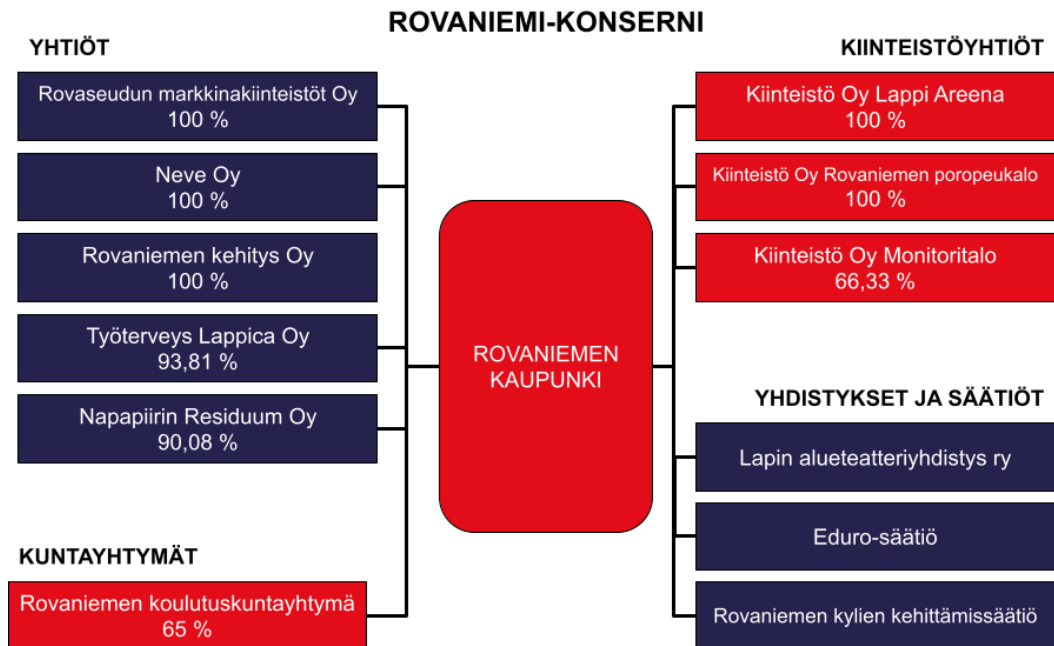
ROVANIEMI-KONSERNI

YHTIÖT

Rovaseudun markkinakiinteistöt Oy
100 %

Neve Oy
100 %

Rovaniemen kehitys Oy
100 %

Työterveys Lappica Oy
93,81 %

Napapiirin Residuum Oy
90,08 %

KUNTAYHTYMÄT

Rovaniemen koulutuskuntayhtymä
65 %

ROVANIEMEN KAUPUNKI

KIINTEISTÖYHTIÖT

Kiinteistö Oy Lappi Areena
100 %

Kiinteistö Oy Rovaniemen poropeukalo
100 %

Kiinteistö Oy Monitoritalo
66,33 %

YHDISTYKSET JA SÄÄTIÖT

Lapin alueteatteriyhdistys ry

Eduro-säätiö

Rovaniemen kylien kehittämissäätiö